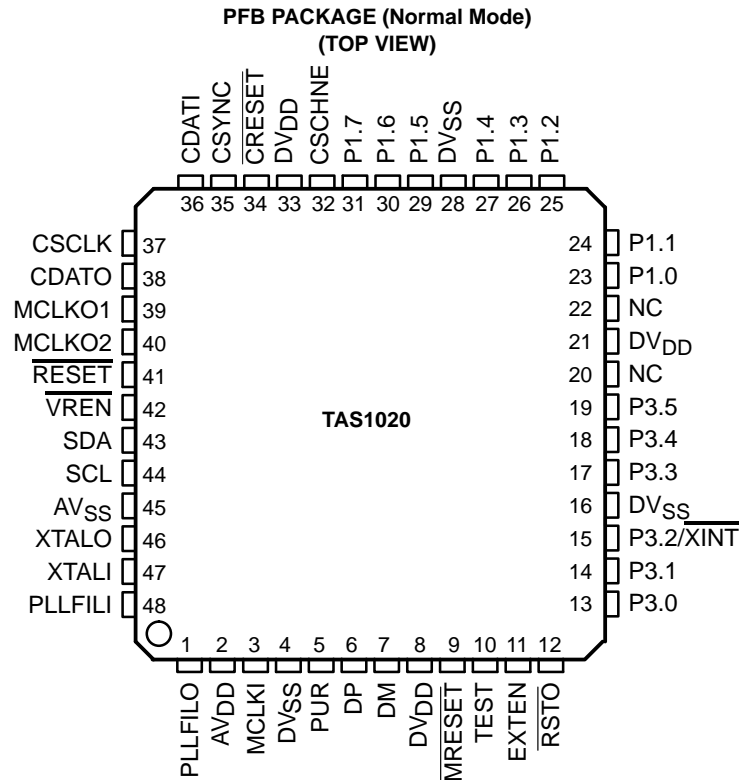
PFB PACKAGE (Normal Mode)
(TOP VIEW)

CDATI 36
CSYNC 35
$\overline{\text{CRESET}}$ 34
$DV_{DD}$ 33
CSCHNE 32
P1.7 31
P1.6 30
P1.5 29
$DV_{SS}$ 28
P1.4 27
P1.3 26
P1.2 25

CSCLK 37
CDATO 38
MCLKO1 39
MCLKO2 40
$\overline{\text{RESET}}$ 41
$\overline{\text{VREN}}$ 42
SDA 43
SCL 44
$AV_{SS}$ 45
XTALO 46
XTALI 47
PLLFILI 48

TAS1020

24 P1.1
23 P1.0
22 NC
21 $DV_{DD}$
20 NC
19 P3.5
18 P3.4
17 P3.3
16 $DV_{SS}$
15 P3.2/$\overline{\text{XINT}}$
14 P3.1
13 P3.0

1 PLLFILO
2 $AV_{DD}$
3 MCLKI
4 $DV_{SS}$
5 PUR
6 DP
7 DM
8 $DV_{DD}$
9 $\overline{\text{MRESET}}$
10 TEST
11 EXTEN
12 $\overline{\text{RSTO}}$